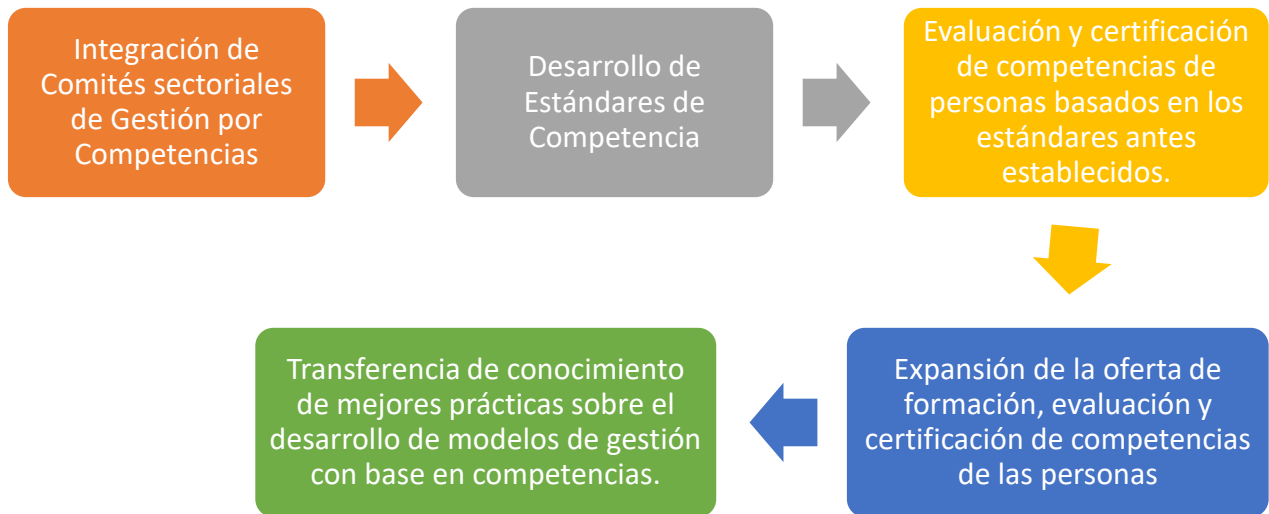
Integración de Comités sectoriales de Gestión por Competencias

Desarrollo de Estándares de Competencia

Evaluación y certificación de competencias de personas basados en los estándares antes establecidos.

Expansión de la oferta de formación, evaluación y certificación de competencias de las personas

Transferencia de conocimiento de mejores prácticas sobre el desarrollo de modelos de gestión con base en competencias.